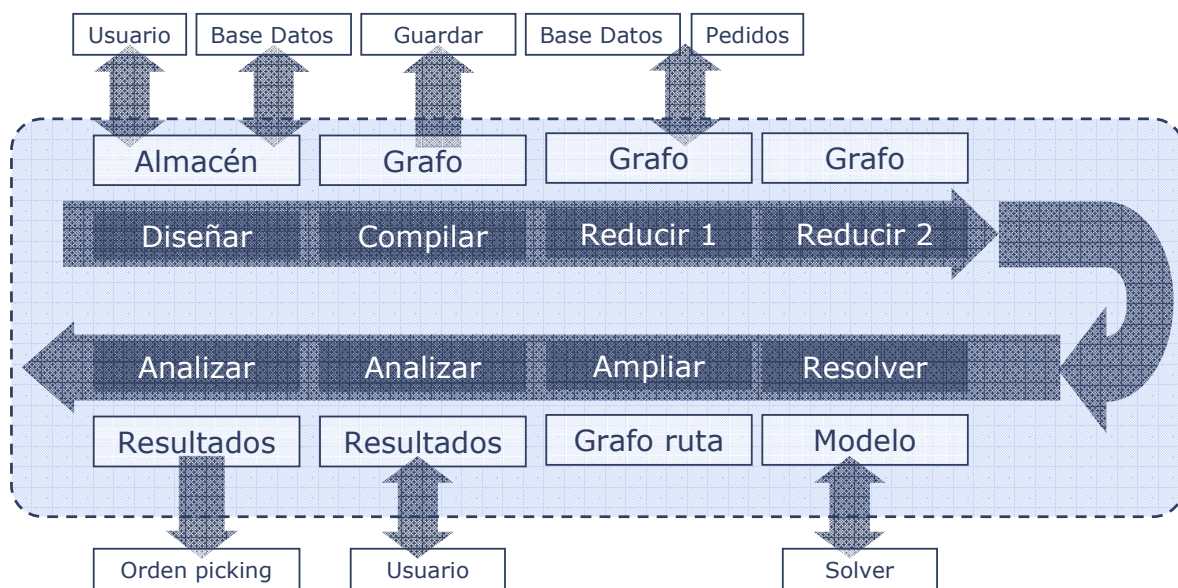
Usuario

Base Datos

Guardar

Base Datos

Pedidos

Almacén

Grafo

Grafo

Grafo

Diseñar

Compilar

Reducir 1

Reducir 2

Analizar

Analizar

Ampliar

Resolver

Resultados

Resultados

Grafo ruta

Modelo

Orden picking

Usuario

Solver